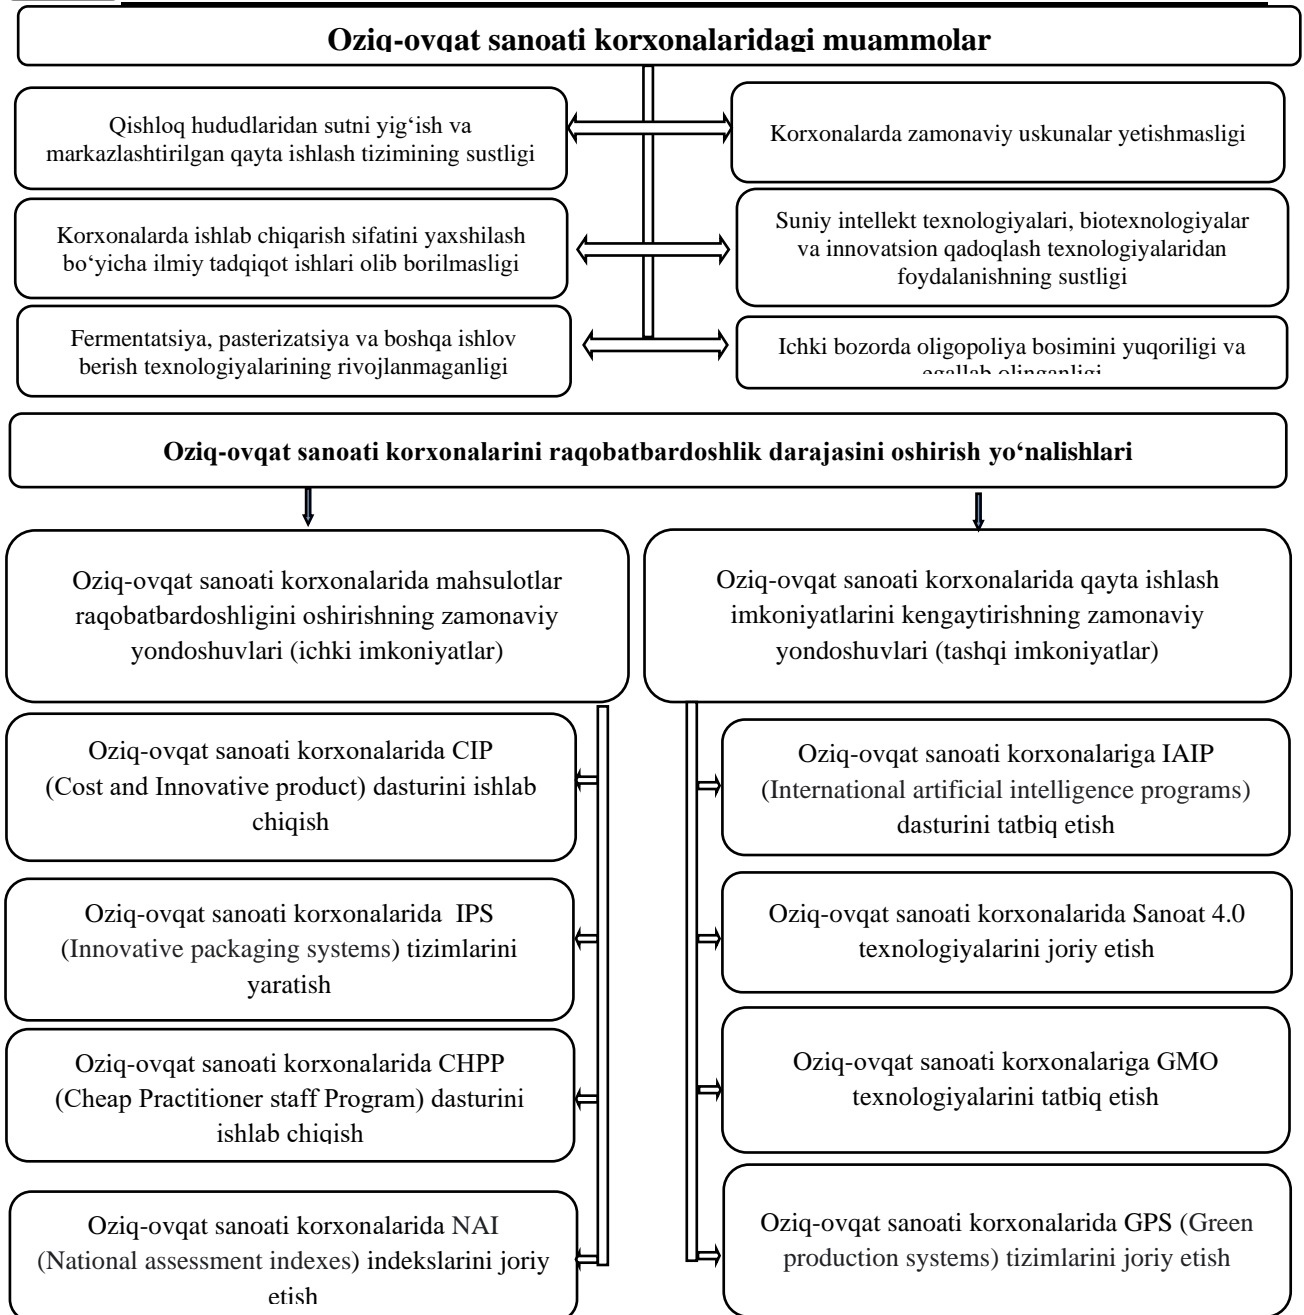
Oziq-ovqat sanoati korxonalaridagi muammolar

Qishloq hududlaridan sutni yig'ish va markazlashtirilgan qayta ishlash tizimining sustligi

Korxonalarda zamonaviy uskunalar yetishmasligi

Korxonalarda ishlab chiqarish sifatini yaxshilash bo'yicha ilmiy tadqiqot ishlari olib borilmasligi

Suniy intellekt texnologiyalari, biotexnologiyalar va innovatsion qadoqlash texnologiyalaridan foydalanishning sustligi

Fermentatsiya, pasterizatsiya va boshqa ishlov berish texnologiyalarining rivojlanmaganligi

Ichki bozorda oligopoliya bosimini yuqoriligi va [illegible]

Oziq-ovqat sanoati korxonalarini raqobatbardoshlik darajasini oshirish yo'nalishlari

Oziq-ovqat sanoati korxonalarida mahsulotlar raqobatbardoshligini oshirishning zamonaviy yondoshuvlari (ichki imkoniyatlar)

Oziq-ovqat sanoati korxonalarida qayta ishlash imkoniyatlarini kengaytirishning zamonaviy yondoshuvlari (tashqi imkoniyatlar)

Oziq-ovqat sanoati korxonalarida CIP (Cost and Innovative product) dasturini ishlab chiqish

Oziq-ovqat sanoati korxonalariga IAIP (International artificial intelligence programs) dasturini tatbiq etish

Oziq-ovqat sanoati korxonalarida IPS (Innovative packaging systems) tizimlarini yaratish

Oziq-ovqat sanoati korxonalarida Sanoat 4.0 texnologiyalarini joriy etish

Oziq-ovqat sanoati korxonalarida CHPP (Cheap Practitioner staff Program) dasturini ishlab chiqish

Oziq-ovqat sanoati korxonalariga GMO texnologiyalarini tatbiq etish

Oziq-ovqat sanoati korxonalarida NAI (National assessment indexes) indekslarini joriy etish

Oziq-ovqat sanoati korxonalarida GPS (Green production systems) tizimlarini joriy etish